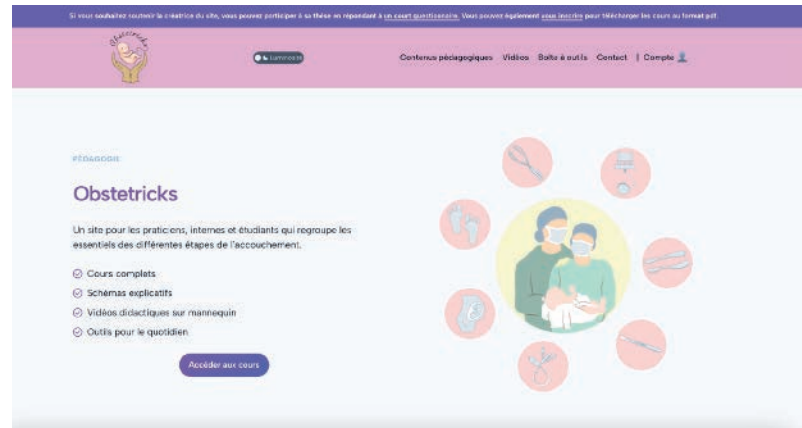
Si vous souhaitez soutenir la créatrice du site, vous pouvez participer à sa thèse en répondant à un court questionnaire. Vous pouvez également vous inscrire pour télécharger les cours au format pdf.

Obstetricks

Luminosité

Contenus pédagogiques Vidéos Boîte à outils Contact | Compte

PÉDAGOGIE

Obstetricks

Un site pour les praticiens, internes et étudiants qui regroupe les essentiels des différentes étapes de l'accouchement.

Cours complets

Schémas explicatifs

Vidéos didactiques sur mannequin

Outils pour le quotidien

Accéder aux cours